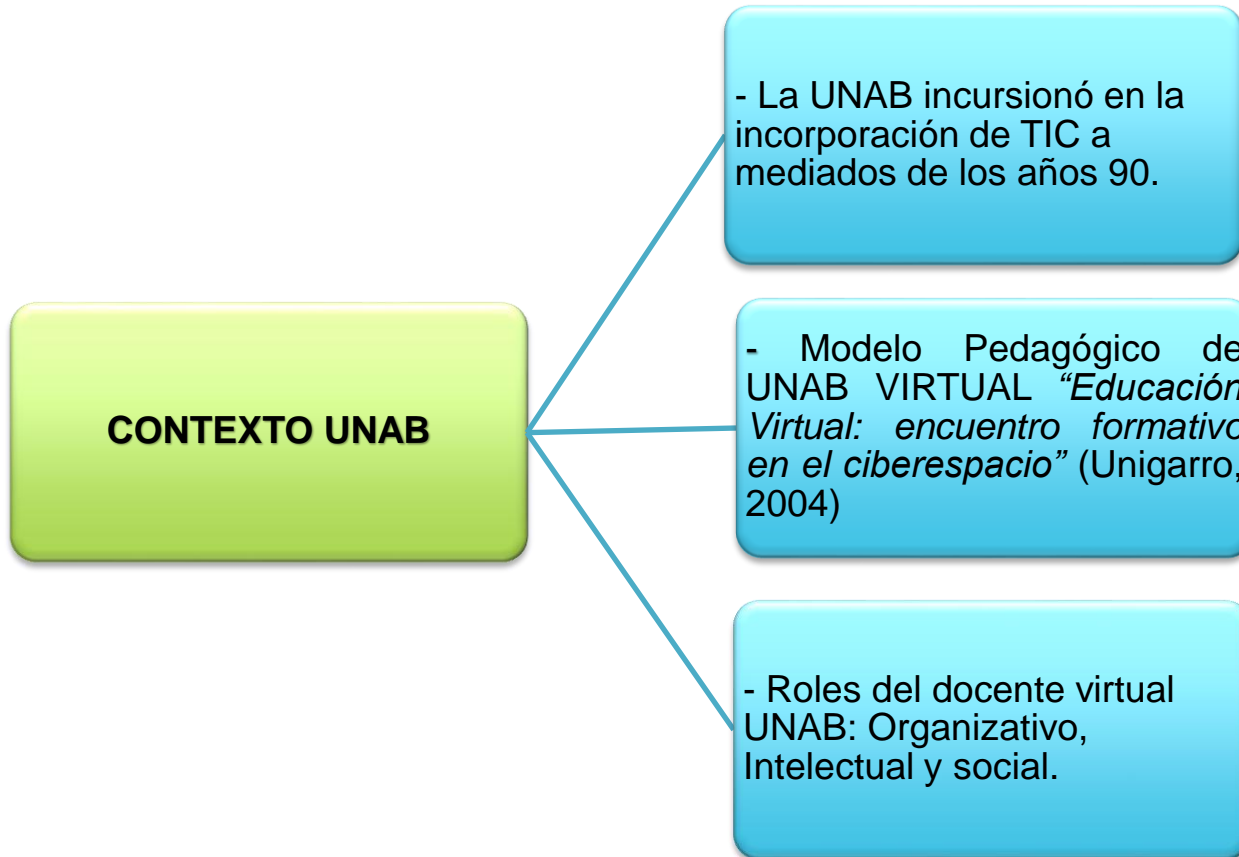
CONTEXTO UNAB

- La UNAB incursionó en la incorporación de TIC a mediados de los años 90.

- Modelo Pedagógico de UNAB VIRTUAL *“Educación Virtual: encuentro formativo en el ciberespacio”* (Unigarro, 2004)

- Roles del docente virtual UNAB: Organizativo, Intelectual y social.